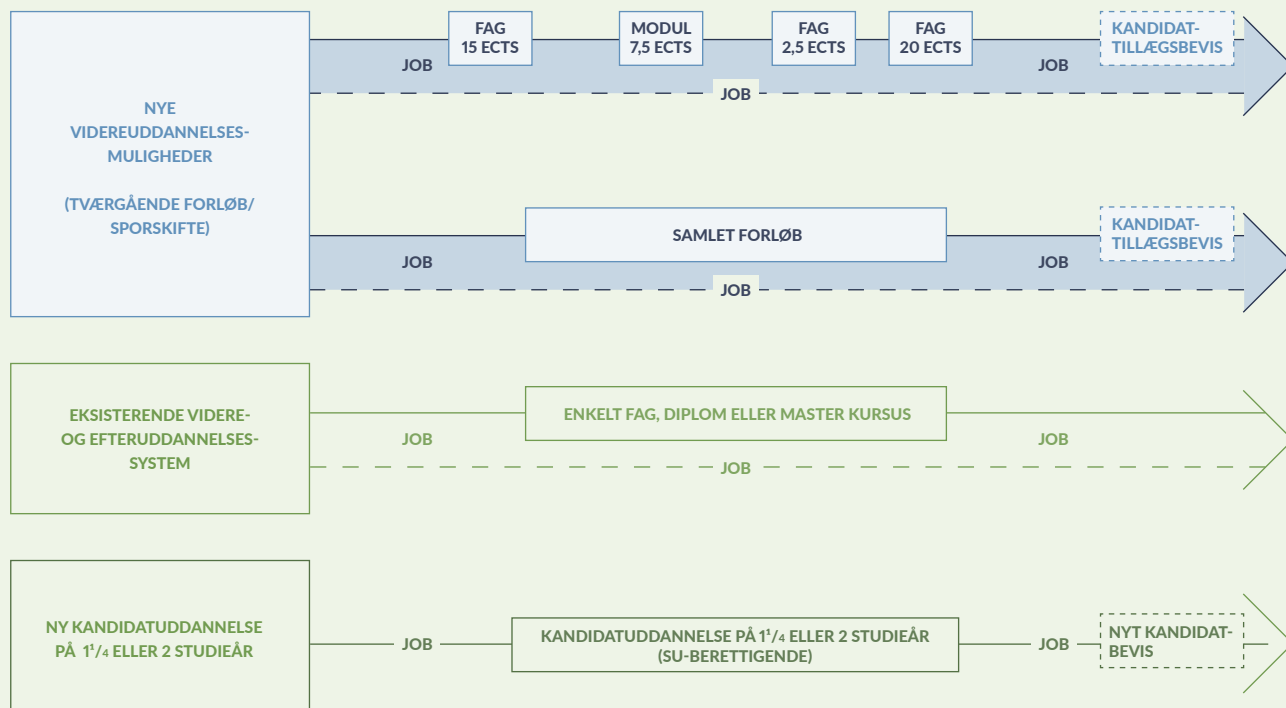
NYE VIDEREUDDANNELSESMULIGHEDER

(TVÆRGÅENDE FORLØB/ SPORSKIFTE)

JOB

FAG 15 ECTS

MODUL 7,5 ECTS

FAG 2,5 ECTS

FAG 20 ECTS

JOB

KANDIDATTILLÆGSBEVIS

JOB

JOB

SAMLET FORLØB

JOB

KANDIDATTILLÆGSBEVIS

JOB

EKSISTERENDE VIDERE- OG EFTERUDDANNELSESSYSTEM

JOB

ENKELT FAG, DIPLOM ELLER MASTER KURSUS

JOB

JOB

NY KANDIDATUDDANNELSE PÅ $1^1/_4$ ELLER 2 STUDIEÅR

JOB

KANDIDATUDDANNELSE PÅ $1^1/_4$ ELLER 2 STUDIEÅR (SU-BERETTIGENDE)

JOB

NYT KANDIDATBEVIS